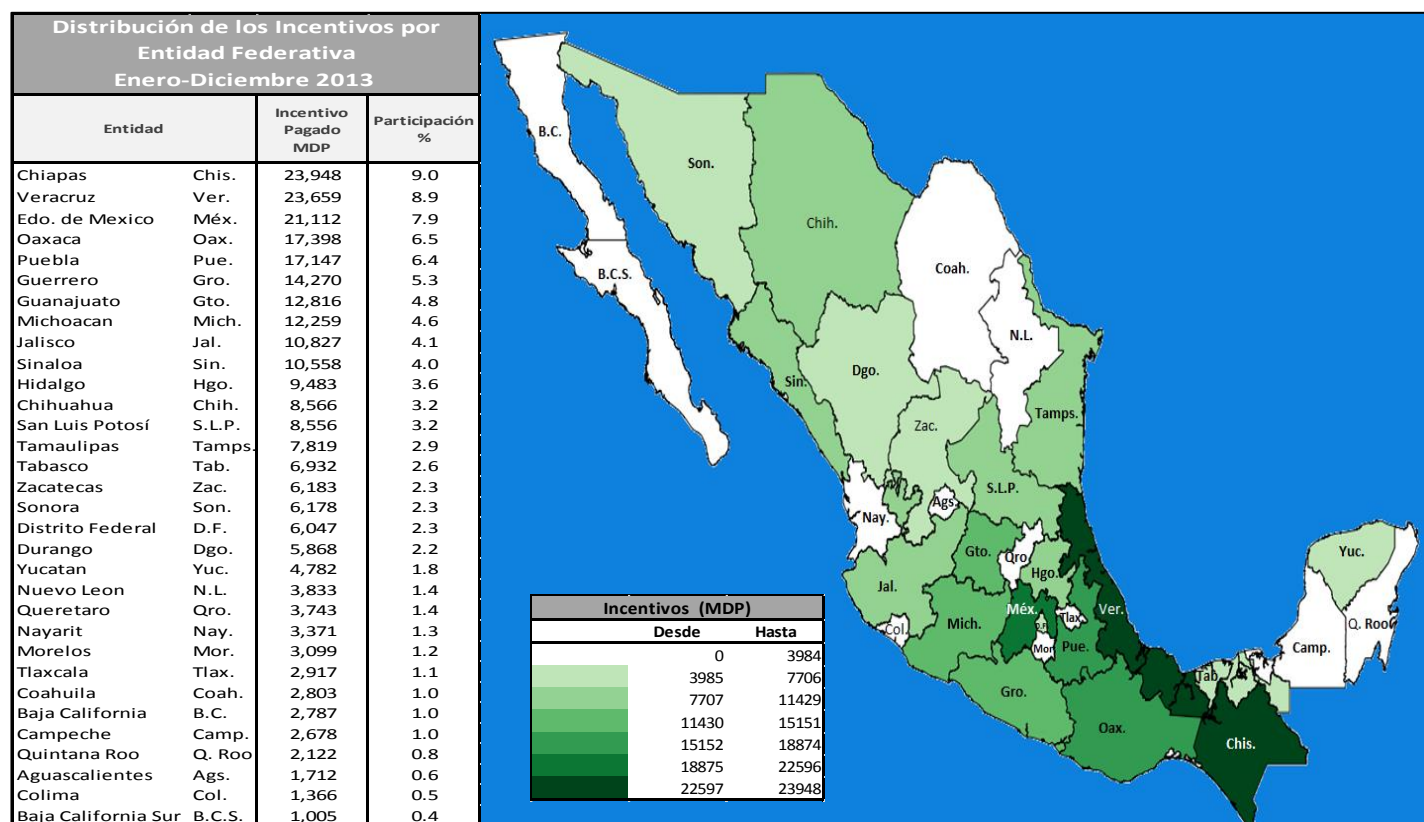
Distribución de los Incentivos por Entidad Federativa
Enero-Diciembre 2013

| Entidad | | Incentivo Pagado MDP | Participación % |
|---|---|---|---|
| Chiapas | Chis. | 23,948 | 9.0 |
| Veracruz | Ver. | 23,659 | 8.9 |
| Edo. de Mexico | Méx. | 21,112 | 7.9 |
| Oaxaca | Oax. | 17,398 | 6.5 |
| Puebla | Pue. | 17,147 | 6.4 |
| Guerrero | Gro. | 14,270 | 5.3 |
| Guanajuato | Gto. | 12,816 | 4.8 |
| Michoacan | Mich. | 12,259 | 4.6 |
| Jalisco | Jal. | 10,827 | 4.1 |
| Sinaloa | Sin. | 10,558 | 4.0 |
| Hidalgo | Hgo. | 9,483 | 3.6 |
| Chihuahua | Chih. | 8,566 | 3.2 |
| San Luis Potosí | S.L.P. | 8,556 | 3.2 |
| Tamaulipas | Tamps. | 7,819 | 2.9 |
| Tabasco | Tab. | 6,932 | 2.6 |
| Zacatecas | Zac. | 6,183 | 2.3 |
| Sonora | Son. | 6,178 | 2.3 |
| Distrito Federal | D.F. | 6,047 | 2.3 |
| Durango | Dgo. | 5,868 | 2.2 |
| Yucatan | Yuc. | 4,782 | 1.8 |
| Nuevo Leon | N.L. | 3,833 | 1.4 |
| Queretaro | Qro. | 3,743 | 1.4 |
| Nayarit | Nay. | 3,371 | 1.3 |
| Morelos | Mor. | 3,099 | 1.2 |
| Tlaxcala | Tlax. | 2,917 | 1.1 |
| Coahuila | Coah. | 2,803 | 1.0 |
| Baja California | B.C. | 2,787 | 1.0 |
| Campeche | Camp. | 2,678 | 1.0 |
| Quintana Roo | Q. Roo | 2,122 | 0.8 |
| Aguascalientes | Ags. | 1,712 | 0.6 |
| Colima | Col. | 1,366 | 0.5 |
| Baja California Sur | B.C.S. | 1,005 | 0.4 |

B.C. Son. Chih. B.C.S. Coah. N.L. Sin. Dgo. Zac. Tamps. S.L.P. Nay. Ags. Gto. Qro. Hgo. Yuc. Jal. Méx. Ver. Col. Mich. D.F. Tlax. Q. Roo Mor. Pue. Camp. Tab. Gro. Oax. Chis.

| Incentivos (MDP) | | |
|---|---|---|
| | Desde | Hasta |
| | 0 | 3984 |
| | 3985 | 7706 |
| | 7707 | 11429 |
| | 11430 | 15151 |
| | 15152 | 18874 |
| | 18875 | 22596 |
| | 22597 | 23948 |